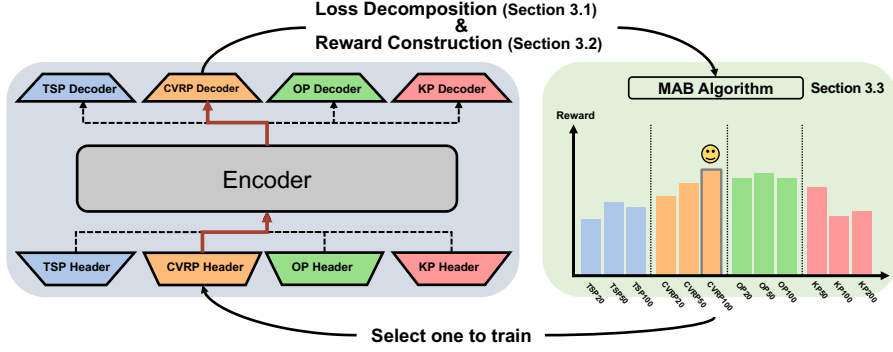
Loss Decomposition (Section 3.1)
&
Reward Construction (Section 3.2)

TSP Decoder
CVRP Decoder
OP Decoder
KP Decoder

Encoder

TSP Header
CVRP Header
OP Header
KP Header

MAB Algorithm
Section 3.3

Reward

TSP20
TSP50
TSP100
CVRP20
CVRP50
CVRP100
OP20
OP50
OP100
KP50
KP100
KP200

Select one to train